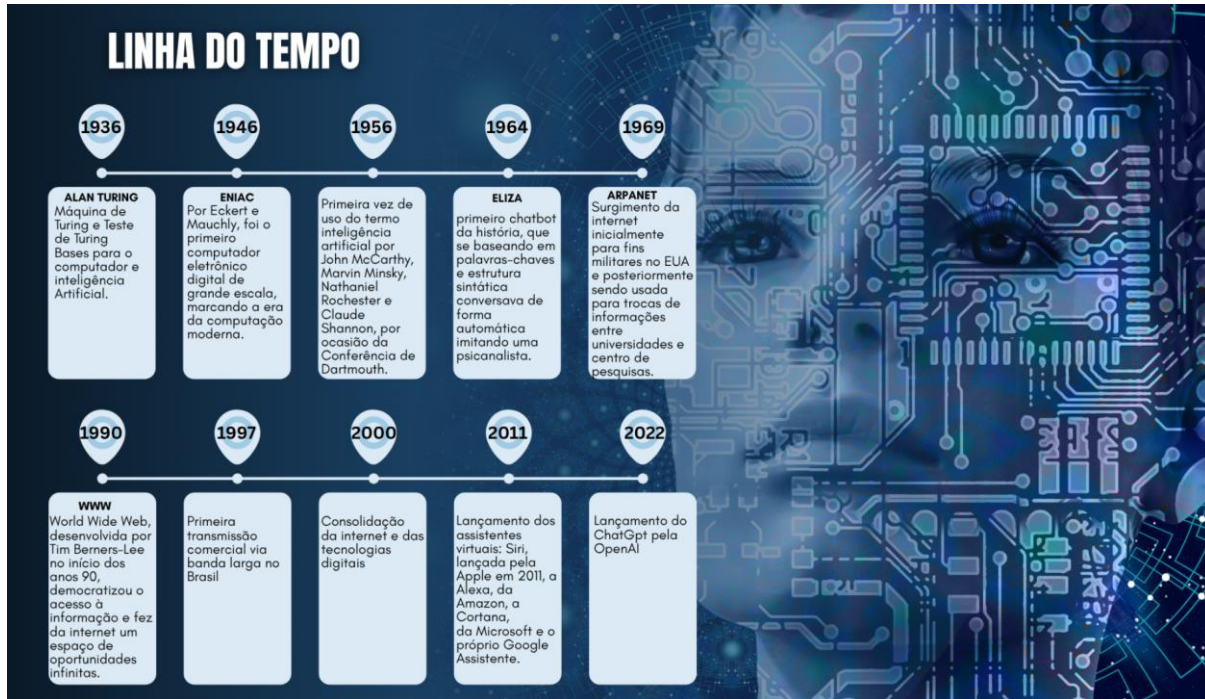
LINHA DO TEMPO

1936

ALAN TURING
Máquina de Turing e Teste de Turing Bases para o computador e inteligência Artificial.

1946

ENIAC
Por Eckert e Mauchly, foi o primeiro computador eletrônico digital de grande escala, marcando a era da computação moderna.

1956

Primeira vez de uso do termo inteligência artificial por John McCarthy, Marvin Minsky, Nathaniel Rochester e Claude Shannon, por ocasião da Conferência de Dartmouth.

1964

ELIZA
primeiro chatbot da história, que se baseando em palavras-chaves e estrutura sintática conversava de forma automática imitando uma psicanalista.

1969

ARPANET
Surgimento da internet inicialmente para fins militares no EUA e posteriormente sendo usada para trocas de informações entre universidades e centro de pesquisas.

1990

WWW
World Wide Web, desenvolvida por Tim Berners-Lee no início dos anos 90, democratizou o acesso à informação e fez da internet um espaço de oportunidades infinitas.

1997

Primeira transmissão comercial via banda larga no Brasil

2000

Consolidação da internet e das tecnologias digitais

2011

Lançamento dos assistentes virtuais: Siri, lançada pela Apple em 2011, a Alexa, da Amazon, a Cortana, da Microsoft e o próprio Google Assistente.

2022

Lançamento do ChatGpt pela OpenAI